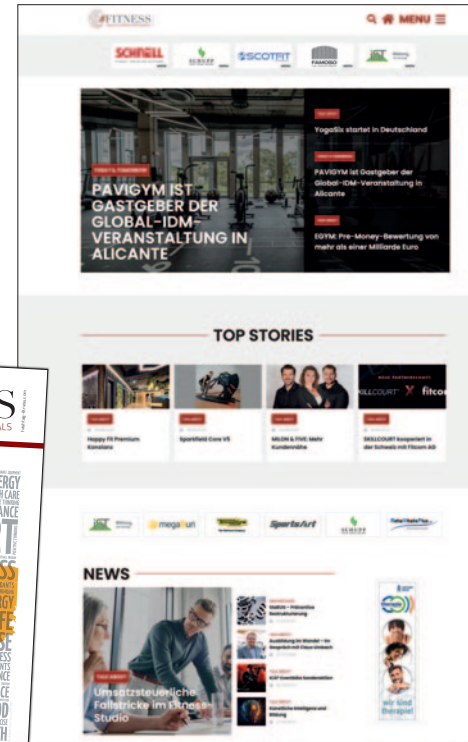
FITNESS

MENU

SCHNELL

SCHUPP

SCOTFIT

PAMOSO

IST

YogaSix startet in Deutschland

PAVIGYM ist Gastgeber der Global-IDM-Veranstaltung in Alicante

EGYM: Pre-Money-Bewertung von mehr als einer Milliarde Euro

PAVIGYM IST GASTGEBER DER GLOBAL-IDM-VERANSTALTUNG IN ALICANTE

TOP STORIES

Happy Fit Premium Konstanz

Sparkfield Core V5

MILON & FIVE: Mehr Kundennähe

SKILLCOURT kooperiert in der Schweiz mit Fitcom AG

SKILLCOURT

fitcom

IST

megasun

SportsArt

SCHUPP

NEWS

Umsatzsteuerliche Fallstricke im Fitness-Studio

wir sind therapie!